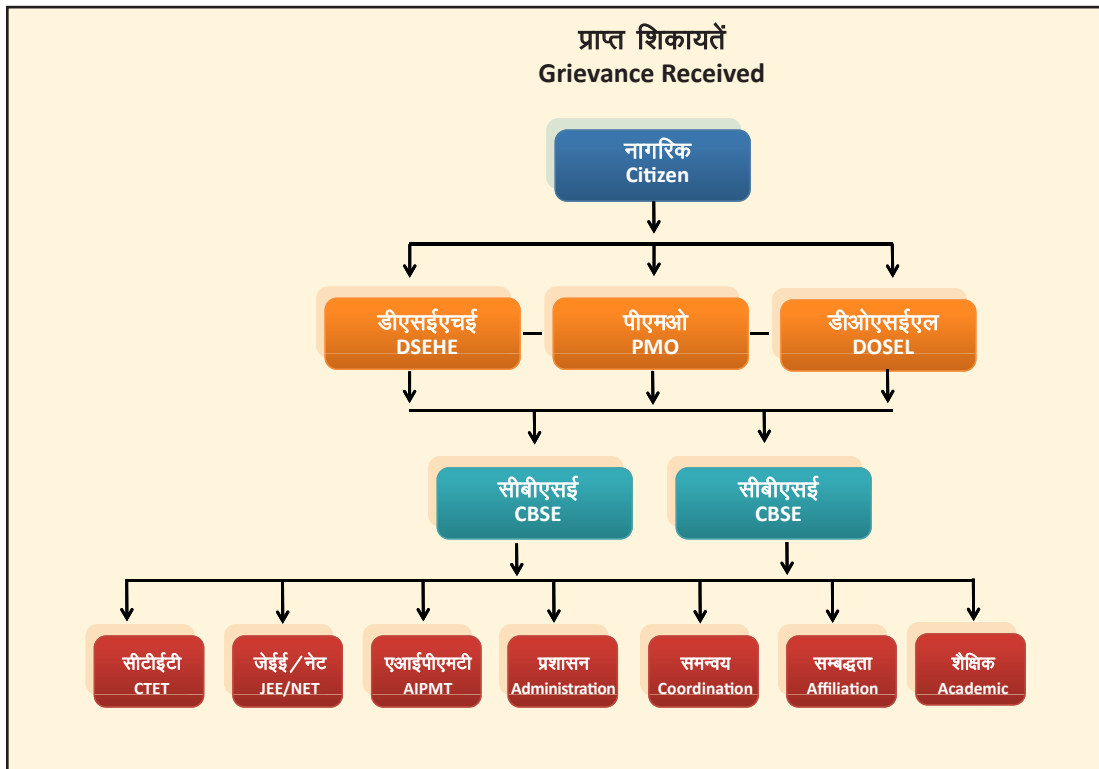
प्राप्त शिकायतें
Grievance Received

नागरिक
Citizen

डीएसईएचई
DSEHE

पीएमओ
PMO

डीओएसईएल
DOSEL

सीबीएसई
CBSE

सीबीएसई
CBSE

सीटीईटी
CTET

जेईई/नेट
JEE/NET

एआईपीएमटी
AIPMT

प्रशासन
Administration

समन्वय
Coordination

सम्बद्धता
Affiliation

शैक्षिक
Academic